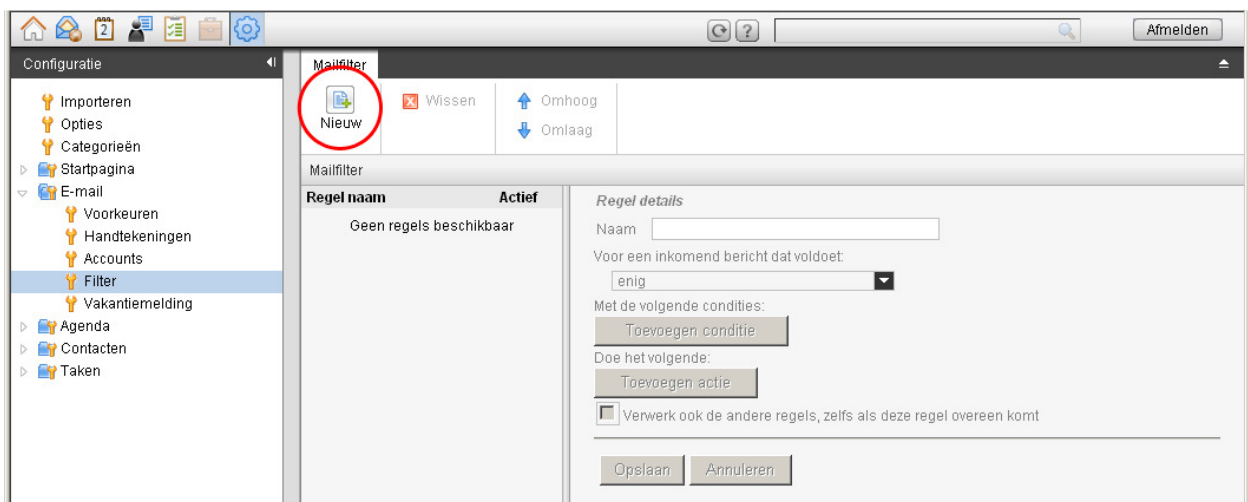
2

Afmelden

Configuratie

Importeren
Opties
Categorieën
Startpagina
E-mail
Voorkeuren
Handtekeningen
Accounts
Filter
Vakantiemelding
Agenda
Contacten
Taken

Mailfilter

Nieuw

Wissen

Omhoog
Omlaag

Mailfilter

| Regel naam | Actief |
|---|---|
| Geen regels beschikbaar | |

Regel details

Naam

Voor een inkomend bericht dat voldoet:

enig

Met de volgende condities:

Toevoegen conditie

Doe het volgende:

Toevoegen actie

Verwerk ook de andere regels, zelfs als deze regel overeen komt

Opslaan Annuleren